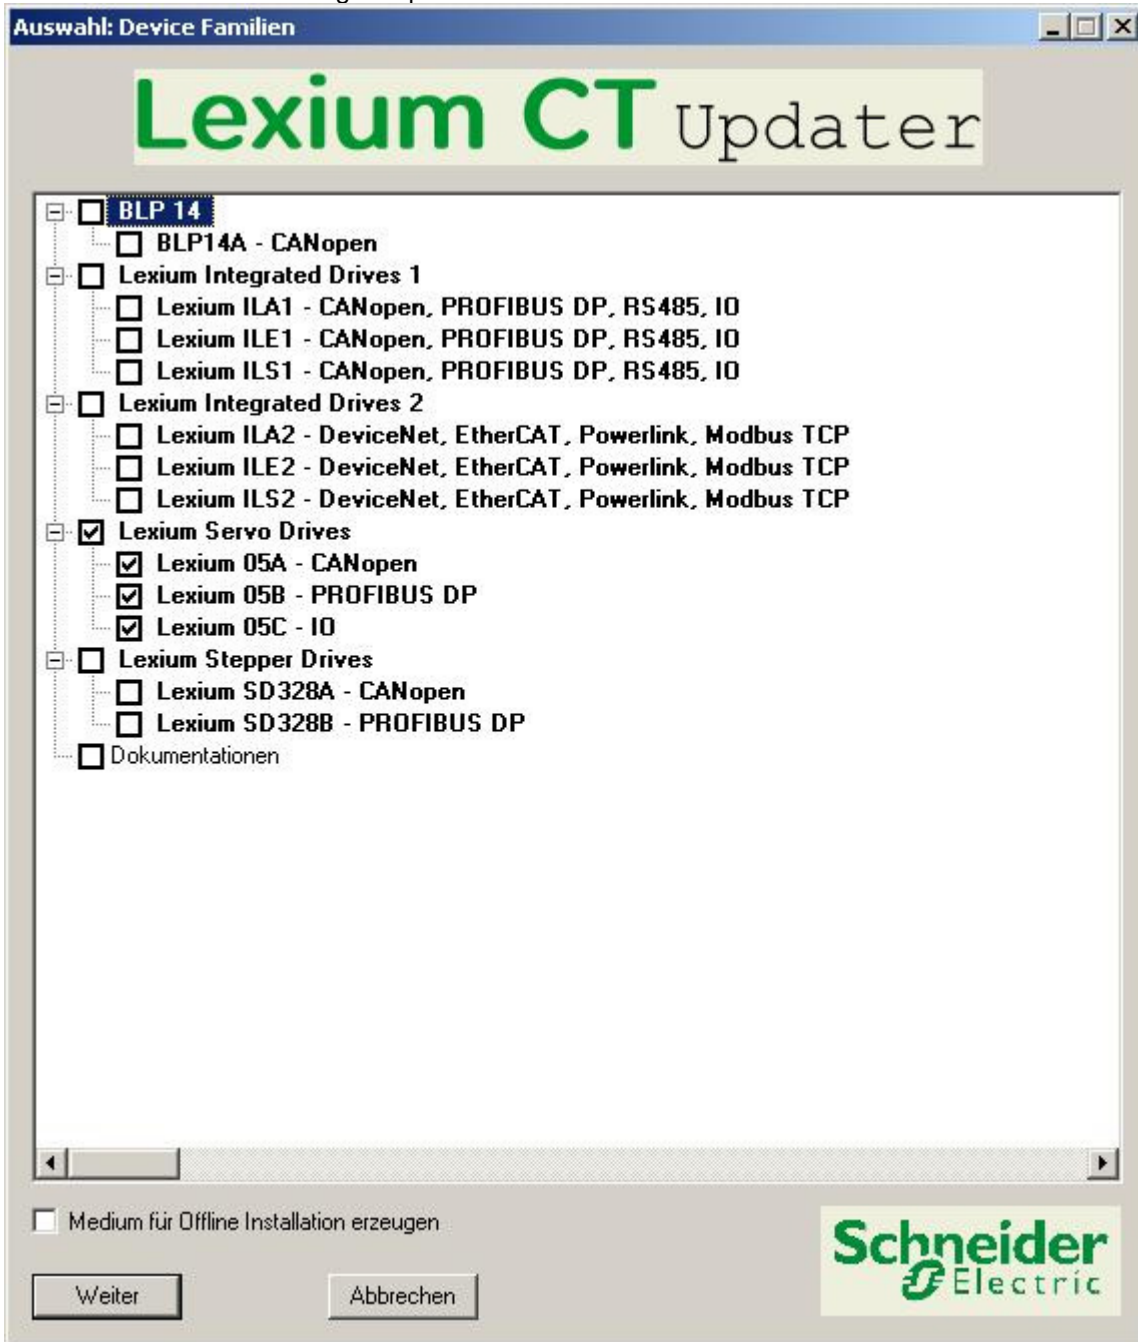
Auswahl: Device Familien

Lexium CT Updater

BLP 14
BLP14A - CANopen
Lexium Integrated Drives 1
Lexium ILA1 - CANopen, PROFIBUS DP, RS485, IO
Lexium ILE1 - CANopen, PROFIBUS DP, RS485, IO
Lexium ILS1 - CANopen, PROFIBUS DP, RS485, IO
Lexium Integrated Drives 2
Lexium ILA2 - DeviceNet, EtherCAT, Powerlink, Modbus TCP
Lexium ILE2 - DeviceNet, EtherCAT, Powerlink, Modbus TCP
Lexium ILS2 - DeviceNet, EtherCAT, Powerlink, Modbus TCP
Lexium Servo Drives
Lexium 05A - CANopen
Lexium 05B - PROFIBUS DP
Lexium 05C - IO
Lexium Stepper Drives
Lexium SD328A - CANopen
Lexium SD328B - PROFIBUS DP
Dokumentationen

Medium für Offline Installation erzeugen

Weiter

Abbrechen

Schneider Electric